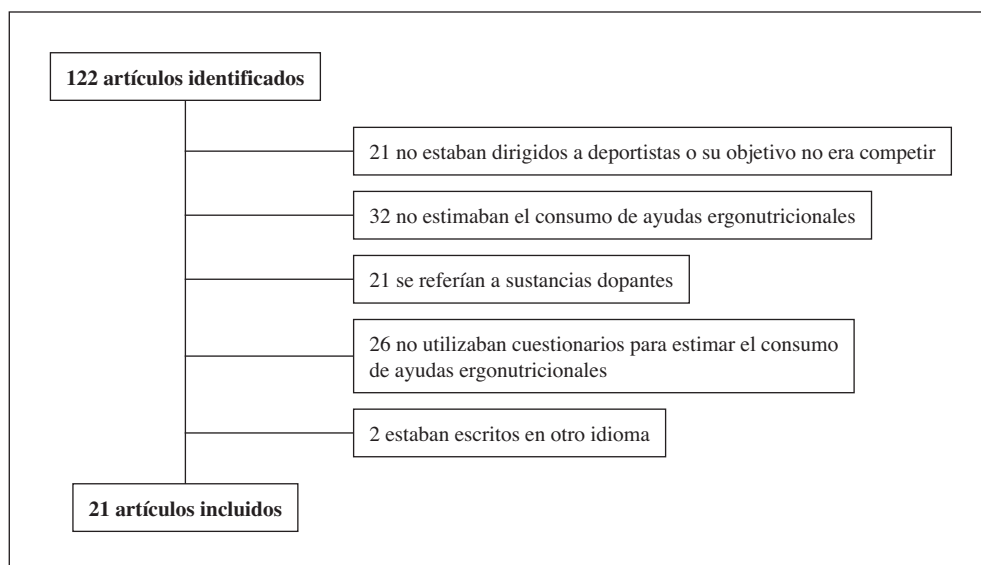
122 artículos identificados

21 no estaban dirigidos a deportistas o su objetivo no era competir

32 no estimaban el consumo de ayudas ergonutricionales

21 se referían a sustancias dopantes

26 no utilizaban cuestionarios para estimar el consumo de ayudas ergonutricionales

2 estaban escritos en otro idioma

21 artículos incluidos